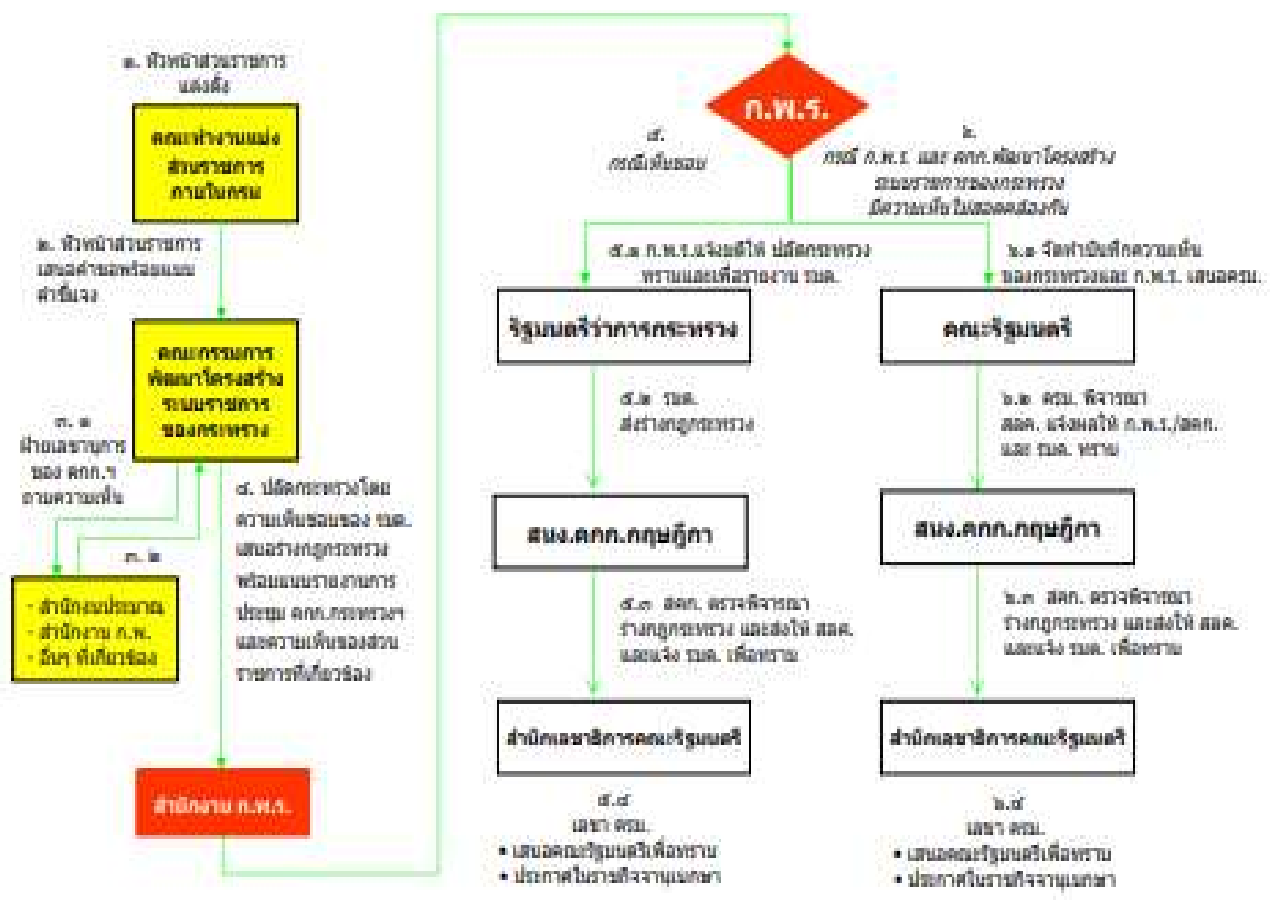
๑. หัวหน้าส่วนราชการแต่งตั้ง

คณะทำงานแบ่งส่วนราชการภายในกรม

๒. หัวหน้าส่วนราชการเสนอคำขอพร้อมแบบคำชี้แจง

คณะกรรมการพัฒนาโครงสร้างระบบราชการของกระทรวง

๓. ๑ ฝ่ายเลขานุการของ คกก.ฯ ถามความเห็น

๓. ๒

- สำนักงบประมาณ
- สำนักงาน ก.พ.
- อื่นๆ ที่เกี่ยวข้อง

๔. ปลัดกระทรวงโดยความเห็นชอบของ รมต. เสนอร่างกฎกระทรวง พร้อมแนบรายงานการประชุม คกก.กระทรวงฯ และความเห็นของส่วนราชการที่เกี่ยวข้อง

สำนักงาน ก.พ.ร.

ก.พ.ร.

๕. กรณีเห็นชอบ

๖. กรณี ก.พ.ร. และ คกก.พัฒนาโครงสร้างระบบราชการของกระทรวง มีความเห็นไม่สอดคล้องกัน

๕.๑ ก.พ.ร.แจ้งมติให้ ปลัดกระทรวงทราบและเพื่อรายงาน รมต.

รัฐมนตรีว่าการกระทรวง

๕.๒ รมต. ส่งร่างกฎกระทรวง

สนง.คกก.กฤษฎีกา

๕.๓ สคก. ตรวจพิจารณาร่างกฎกระทรวง และส่งให้ สลค. และแจ้ง รมต. เพื่อทราบ

สำนักเลขาธิการคณะรัฐมนตรี

๕.๔ เลขา ครม.
• เสนอคณะรัฐมนตรีเพื่อทราบ
• ประกาศในราชกิจจานุเบกษา

๖.๑ จัดทำบันทึกความเห็นของกระทรวงและ ก.พ.ร. เสนอครม.

คณะรัฐมนตรี

๖.๒ ครม. พิจารณา สลค. แจ้งผลให้ ก.พ.ร./สคก. และ รมต. ทราบ

สนง.คกก.กฤษฎีกา

๖.๓ สคก. ตรวจพิจารณาร่างกฎกระทรวง และส่งให้ สลค. และแจ้ง รมต. เพื่อทราบ

สำนักเลขาธิการคณะรัฐมนตรี

๖.๔ เลขา ครม.
• เสนอคณะรัฐมนตรีเพื่อทราบ
• ประกาศในราชกิจจานุเบกษา